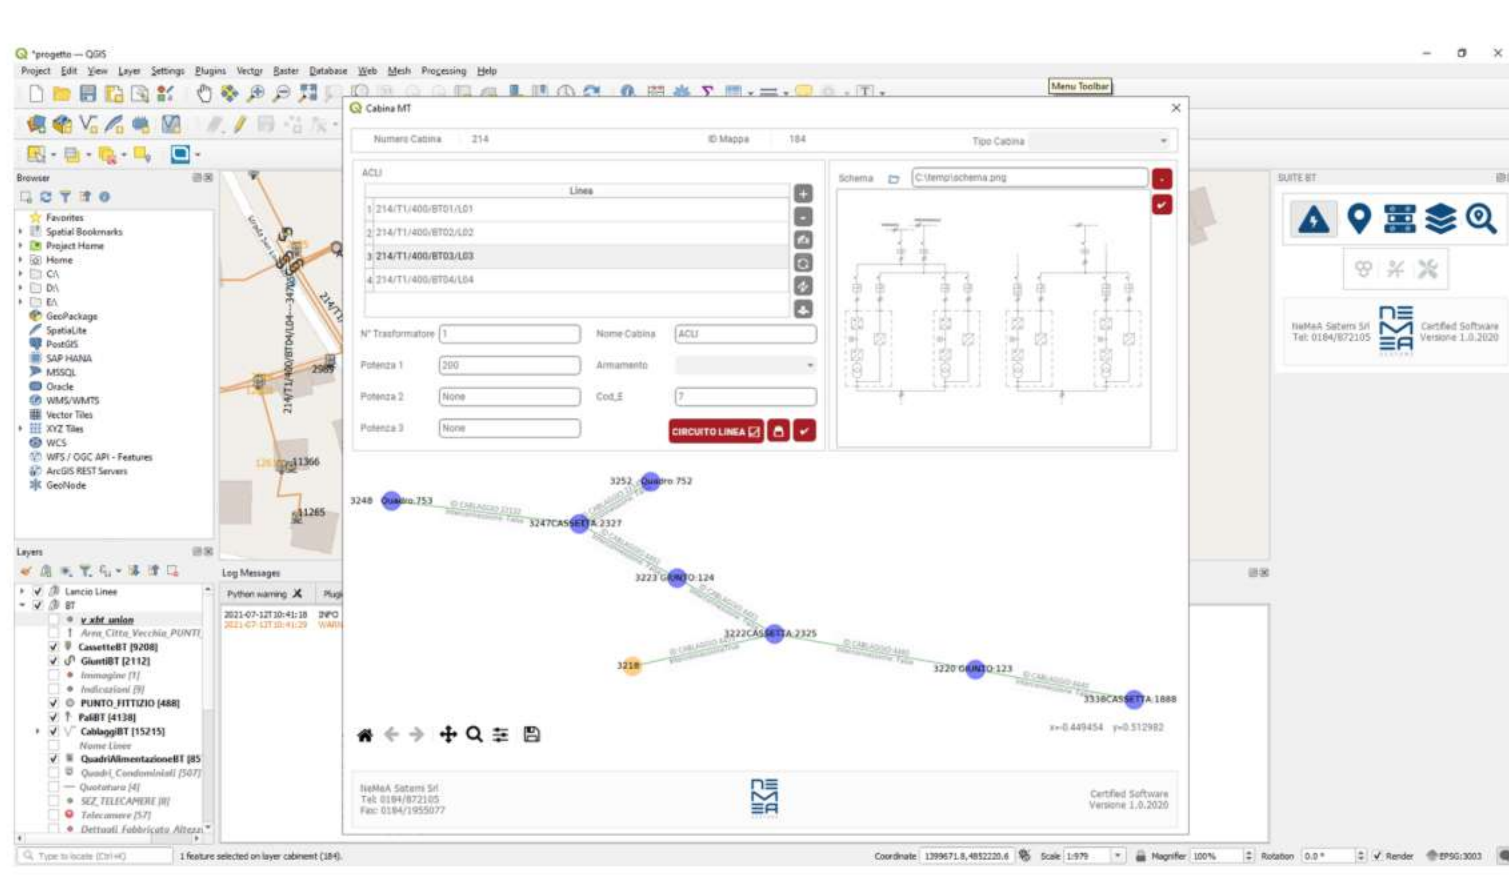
*progetto — QGIS

Project Edit View Layer Settings Plugins Vector Raster Database Web Mesh Processing Help

Menu Toolbar

Browser

Favorites
Spatial Bookmarks
Project Home
Home
C:\
D:\
E:\
GeoPackage
SpatiaLite
PostGIS
SAP HANA
MSSQL
Oracle
WMS/WMTS
Vector Tiles
XYZ Tiles
WCS
WFS / OGC API - Features
ArcGIS REST Servers
GeoNode

Layers

Lancio Linee
BT
v_xbt_union
Area_Citta_Vecchia_PUNTI
CassetteBT [9208]
GiuntiBT [2112]
Immagine [1]
Indicazioni [9]
PUNTO_FITTIZIO [488]
PaliBT [4138]
CablaggiBT [15215]
Nome Linee
QuadriAlimentazioneBT [85
Quadri_Condominiali [507]
Quotatura [4]
SEZ_TELECAMERE [8]
Telecamere [57]
Dettagli_Fabbricato_Altezz

Log Messages
Python warning
2021-07-12T10:41:18 INFO
2021-07-12T10:41:29 WARN

Cabina MT

Numero Cabina 214
ID Mappa 184
Tipo Cabina

ACLI
Linea
1 214/T1/400/BT01/L01
2 214/T1/400/BT02/L02
3 214/T1/400/BT03/L03
4 214/T1/400/BT04/L04

N° Trasformatore 1
Nome Cabina ACLI
Potenza 1 200
Armamento
Potenza 2 None
Cod_E 7
Potenza 3 None
CIRCUITO LINEA

Schema C:\temp\schema.png

3252 Quadro 752
3248 Quadro 753
3247CASSETTA 2327
3223 GIUNTO 124
3222CASSETTA 2325
3218
3220 GIUNTO 123
3538CASSETTA 1888
x=0.449454 y=0.512982

NeMeA Sistemi Srl
Tel: 0184/872105
Fax: 0184/1955077

Certified Software
Versione 1.0.2020

SUITE BT

NeMeA Sistemi Srl
Tel: 0184/872105
Certified Software
Versione 1.0.2020

2989
11366
11265

Type to locate (Ctrl+K)
1 feature selected on layer cabinent (184).
Coordinate 1399671.8,4852220.6 Scale 1:979 Magnifier 100% Rotation 0.0 ° Render EPSG:3003